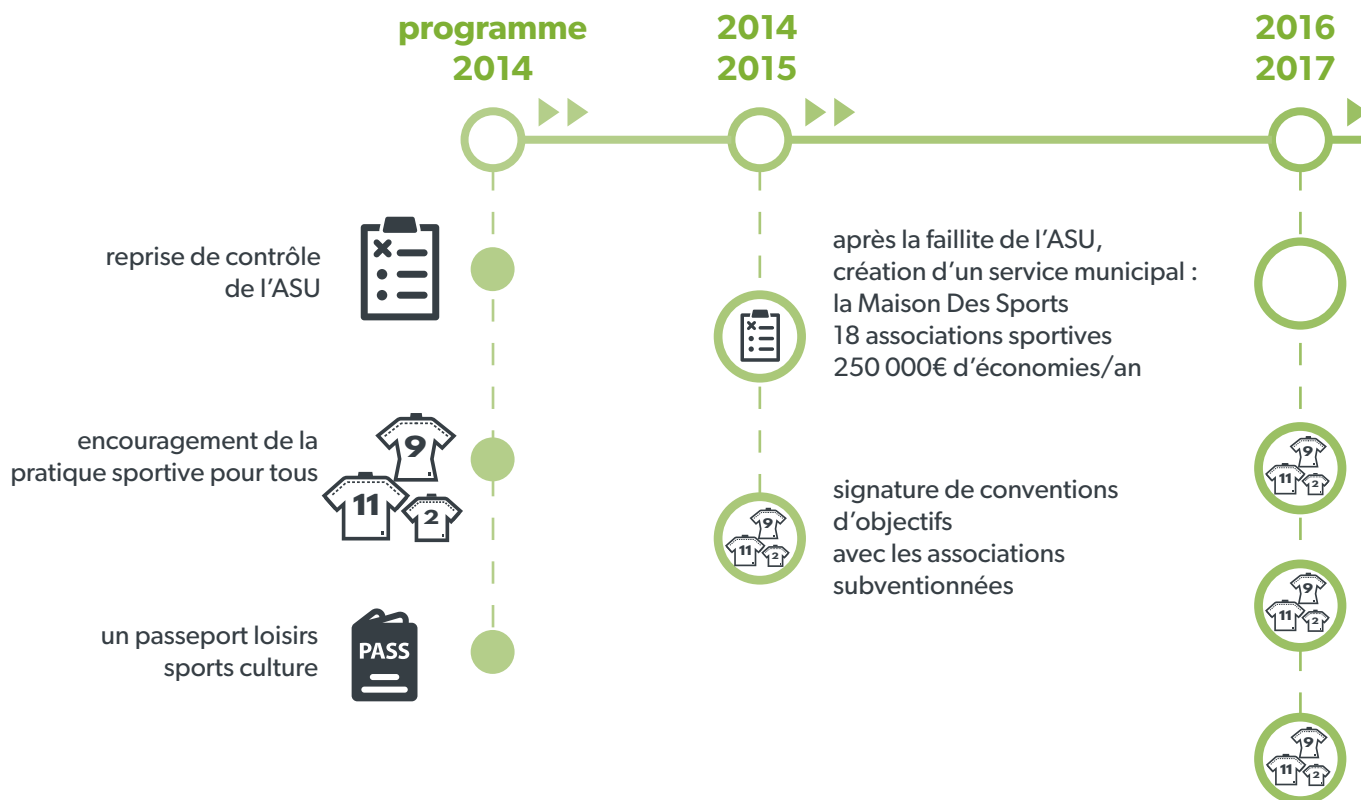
programme 2014

2014 2015

2016 2017

reprise de contrôle de l'ASU

encouragement de la pratique sportive pour tous

9
11
2

un passeport loisirs sports culture

PASS

après la faillite de l'ASU, création d'un service municipal : la Maison Des Sports
18 associations sportives
250 000€ d'économies/an

signature de conventions d'objectifs avec les associations subventionnées

9
11
2

9
11
2

9
11
2

9
11
2